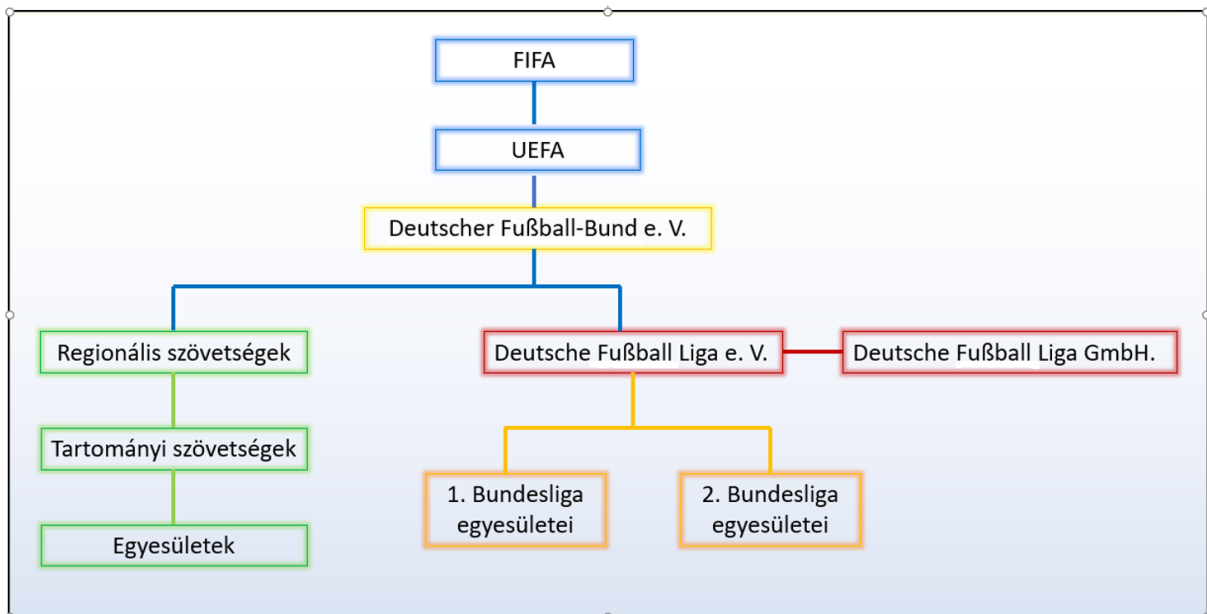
FIFA

UEFA

Deutscher Fußball-Bund e. V.

Regionális szövetségek

Tartományi szövetségek

Egyesületek

Deutsche Fußball Liga e. V.

Deutsche Fußball Liga GmbH.

1. Bundesliga egyesületei

2. Bundesliga egyesületei